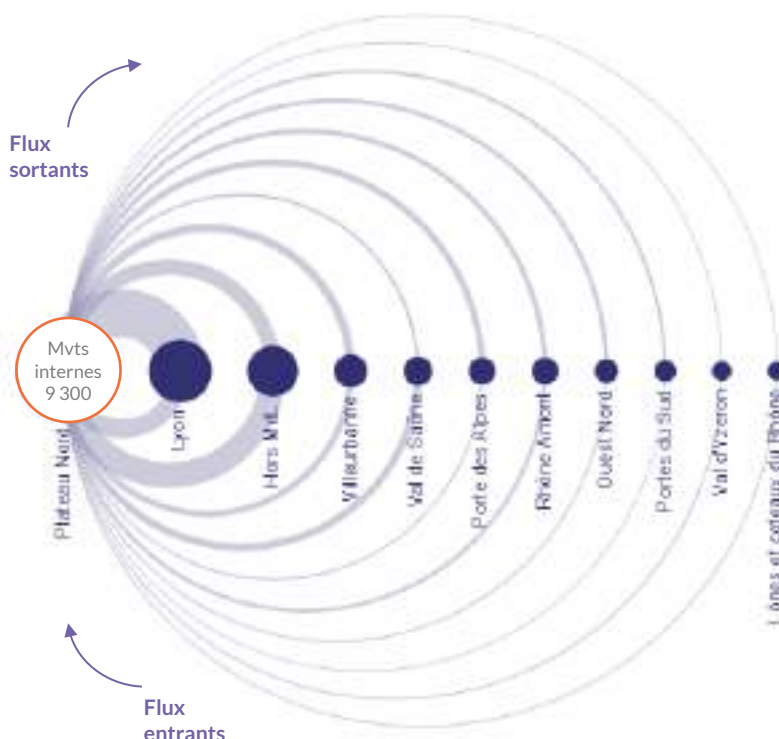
Flux sortants

Mvts internes 9 300

Plateau Nord

Lyon

Hors Mtl.

Villeurbanne

Val de Saône

Porte des Alpes

Rhône Amont

Ouest Nord

Portes du Sud

Val d'Yzeron

Lônes et coteaux du Rhône

Flux entrants